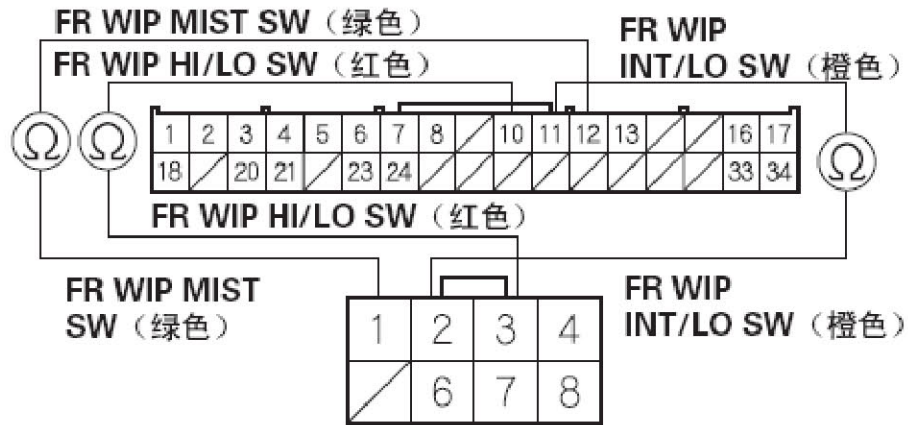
FR WIP MIST SW（绿色）

FR WIP HI/LO SW（红色）

FR WIP INT/LO SW（橙色）

$\Omega$ $\Omega$

| 1 | 2 | 3 | 4 | 5 | 6 | 7 | 8 | / | 10 | 11 | 12 | 13 | / | / | 16 | 17 |
|---|---|---|---|---|---|---|---|---|---|---|---|---|---|---|---|---|
| 18 | / | 20 | 21 | / | 23 | 24 | / | / | / | / | / | / | / | / | 33 | 34 |

$\Omega$

FR WIP HI/LO SW（红色）

FR WIP MIST SW（绿色）

FR WIP INT/LO SW（橙色）

| 1 | 2 | 3 | 4 |
|---|---|---|---|
| / | 6 | 7 | 8 |